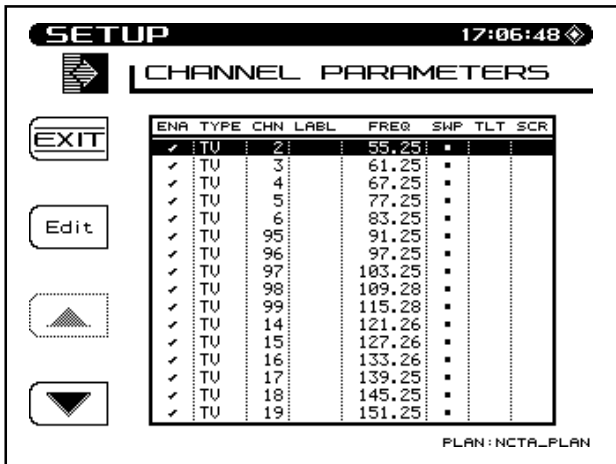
SETUP 17:06:48

CHANNEL PARAMETERS

EXIT

Edit

| ENA | TYPE | CHN | LABL | FREQ | SWP | TLT | SCR |
|---|---|---|---|---|---|---|---|
| ✓ | TV | 2 | | 55.25 | ▪ | | |
| ✓ | TV | 3 | | 61.25 | ▪ | | |
| ✓ | TV | 4 | | 67.25 | ▪ | | |
| ✓ | TV | 5 | | 77.25 | ▪ | | |
| ✓ | TV | 6 | | 83.25 | ▪ | | |
| ✓ | TV | 95 | | 91.25 | ▪ | | |
| ✓ | TV | 96 | | 97.25 | ▪ | | |
| ✓ | TV | 97 | | 103.25 | ▪ | | |
| ✓ | TV | 98 | | 109.28 | ▪ | | |
| ✓ | TV | 99 | | 115.28 | ▪ | | |
| ✓ | TV | 14 | | 121.26 | ▪ | | |
| ✓ | TV | 15 | | 127.26 | ▪ | | |
| ✓ | TV | 16 | | 133.26 | ▪ | | |
| ✓ | TV | 17 | | 139.25 | ▪ | | |
| ✓ | TV | 18 | | 145.25 | ▪ | | |
| ✓ | TV | 19 | | 151.25 | ▪ | | |

PLAN:NCTA_PLAN